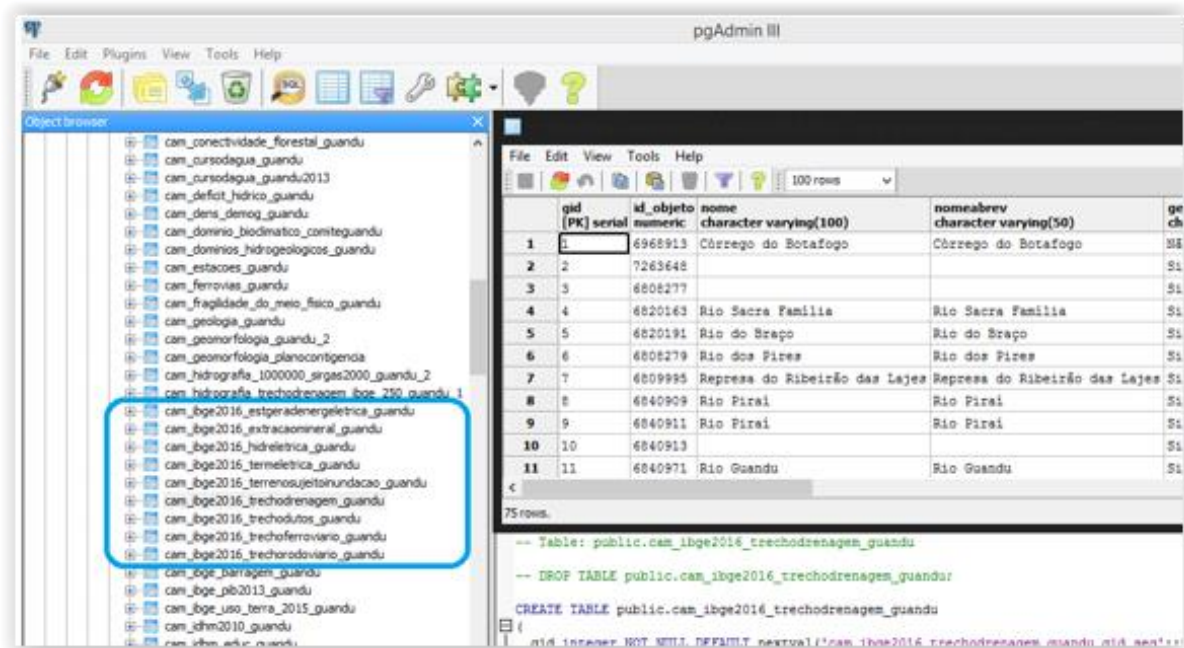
pgAdmin III

File Edit Plugins View Tools Help

Object browser

cam_conectividade_florestal_guandu
cam_cursodagua_guandu
cam_cursodagua_guandu2013
cam_deficit_hidrico_guandu
cam_dens_demog_guandu
cam_dominio_biodimatico_comiteguandu
cam_dominios_hidrogeologicos_guandu
cam_estacoes_guandu
cam_ferrovias_guandu
cam_fragilidade_do_meio_fisico_guandu
cam_geologia_guandu
cam_geomorfologia_guandu_2
cam_geomorfologia_planocontigencia
cam_hidrografia_1000000_sirgas2000_guandu_2
cam_hidrografia_trechodrenagem_ibge_250_guandu_1
cam_ibge2016_estgeradenergeletrica_guandu
cam_ibge2016_extracaomineral_guandu
cam_ibge2016_hidreletrica_guandu
cam_ibge2016_termeletrica_guandu
cam_ibge2016_terrenosujeitoinundacao_guandu
cam_ibge2016_trechodrenagem_guandu
cam_ibge2016_trechodutos_guandu
cam_ibge2016_trechoferroviario_guandu
cam_ibge2016_trechorodoviario_guandu
cam_ibge_barragem_guandu
cam_ibge_pib2013_guandu
cam_ibge_uso_terra_2015_guandu
cam_idhm2010_guandu
cam_idhm_educ_guandu

File Edit View Tools Help

100 rows

| | gid [PK] serial | id_objeto numeric | nome character varying(100) | nomeabrev character varying(50) | ge ch |
|---|---|---|---|---|---|
| 1 | 1 | 6968913 | Córrego do Botafogo | Córrego do Botafogo | Nã |
| 2 | 2 | 7263648 | | | Si |
| 3 | 3 | 6808277 | | | Si |
| 4 | 4 | 6820163 | Rio Sacra Familia | Rio Sacra Familia | Si |
| 5 | 5 | 6820191 | Rio do Braço | Rio do Braço | Si |
| 6 | 6 | 6808279 | Rio dos Pires | Rio dos Pires | Si |
| 7 | 7 | 6809995 | Represa do Ribeirão das Lajes | Represa do Ribeirão das Lajes | Si |
| 8 | 8 | 6840909 | Rio Pirai | Rio Pirai | Si |
| 9 | 9 | 6840911 | Rio Pirai | Rio Pirai | Si |
| 10 | 10 | 6840913 | | | Si |
| 11 | 11 | 6840971 | Rio Guandu | Rio Guandu | Si |

75 rows.

-- Table: public.cam_ibge2016_trechodrenagem_guandu

-- DROP TABLE public.cam_ibge2016_trechodrenagem_guandu;

CREATE TABLE public.cam_ibge2016_trechodrenagem_guandu
(
gid integer NOT NULL DEFAULT nextval('cam_ibge2016_trechodrenagem_guandu_gid_seq'::